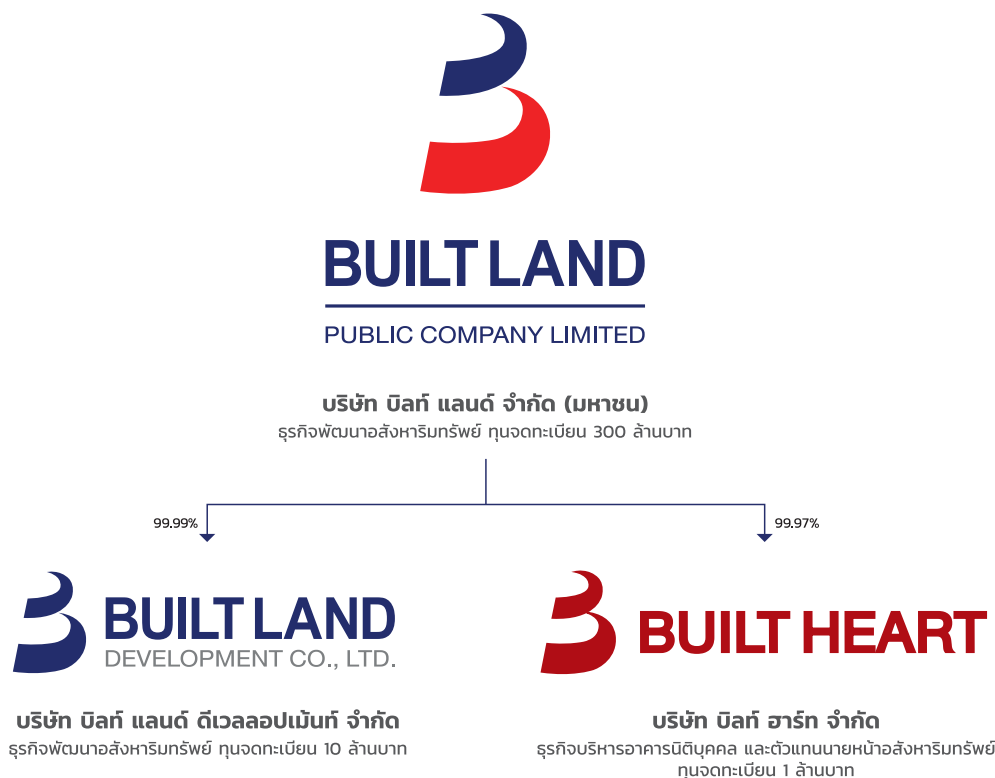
BUILT LAND
PUBLIC COMPANY LIMITED

บริษัท บิลท์ แลนด์ จำกัด (มหาชน)
ธุรกิจพัฒนาอสังหาริมทรัพย์ ทุนจดทะเบียน 300 ล้านบาท

99.99%

99.97%

BUILT LAND
DEVELOPMENT CO., LTD.

บริษัท บิลท์ แลนด์ ดีเวลลอปเม้นท์ จำกัด
ธุรกิจพัฒนาอสังหาริมทรัพย์ ทุนจดทะเบียน 10 ล้านบาท

BUILT HEART

บริษัท บิลท์ ฮาร์ท จำกัด
ธุรกิจบริหารอาคารนิติบุคคล และตัวแทนนายหน้าอสังหาริมทรัพย์ ทุนจดทะเบียน 1 ล้านบาท